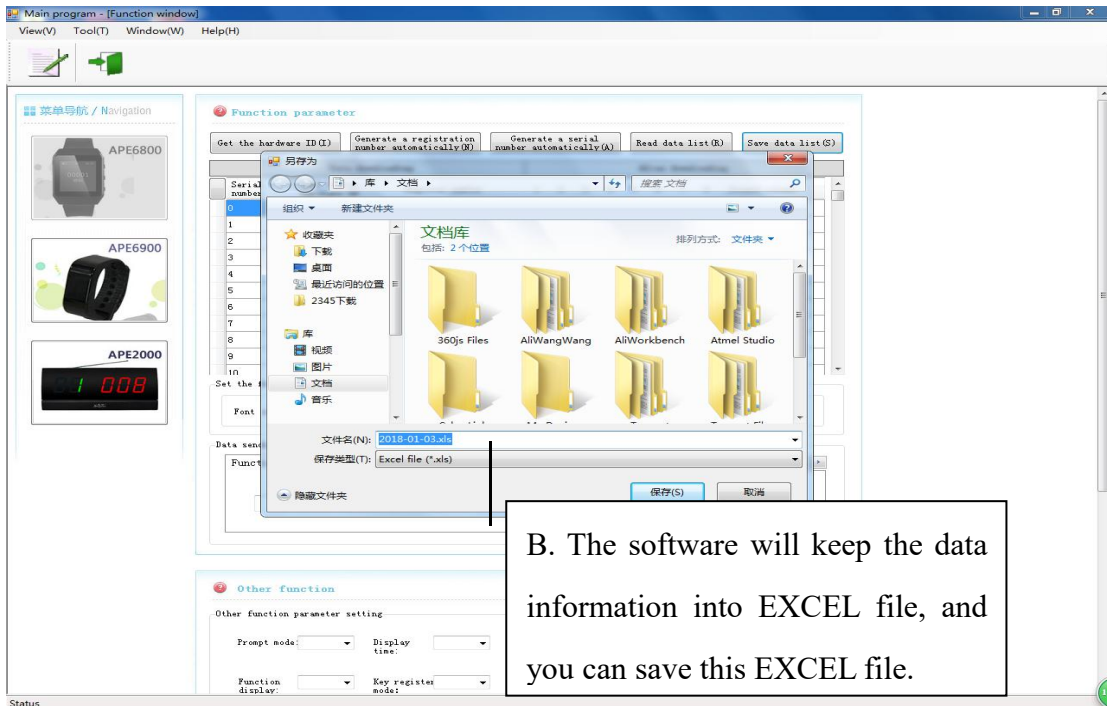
Main program - [Function window]

View(V) Tool(T) Window(W) Help(H)

菜单导航 / Navigation

APE6800

APE6900

APE2000

1 008

Function parameter

Get the hardware ID(I)

Generate a registration number automatically(N)

Generate a serial number automatically(A)

Read data list(R)

Save data list(S)

Serial number

0
1
2
3
4
5
6
7
8
9
10

Set the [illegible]

Font

Data send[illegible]

Funct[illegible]

另存为

库 ▸ 文档 ▸

搜索 文档

组织 ▾ 新建文件夹

收藏夹
下载
桌面
最近访问的位置
2345下载

库
视频
图片
文档
音乐

文档库
包括: 2 个位置

排列方式: 文件夹 ▾

360js Files
AliWangWang
AliWorkbench
Atmel Studio

文件名(N): 2018-01-03.xls

保存类型(T): Excel file (*.xls)

隐藏文件夹

保存(S) 取消

Other function

Other function parameter setting

Prompt mode:

Display time:

Function display:

Key register mode:

B. The software will keep the data information into EXCEL file, and you can save this EXCEL file.

Status